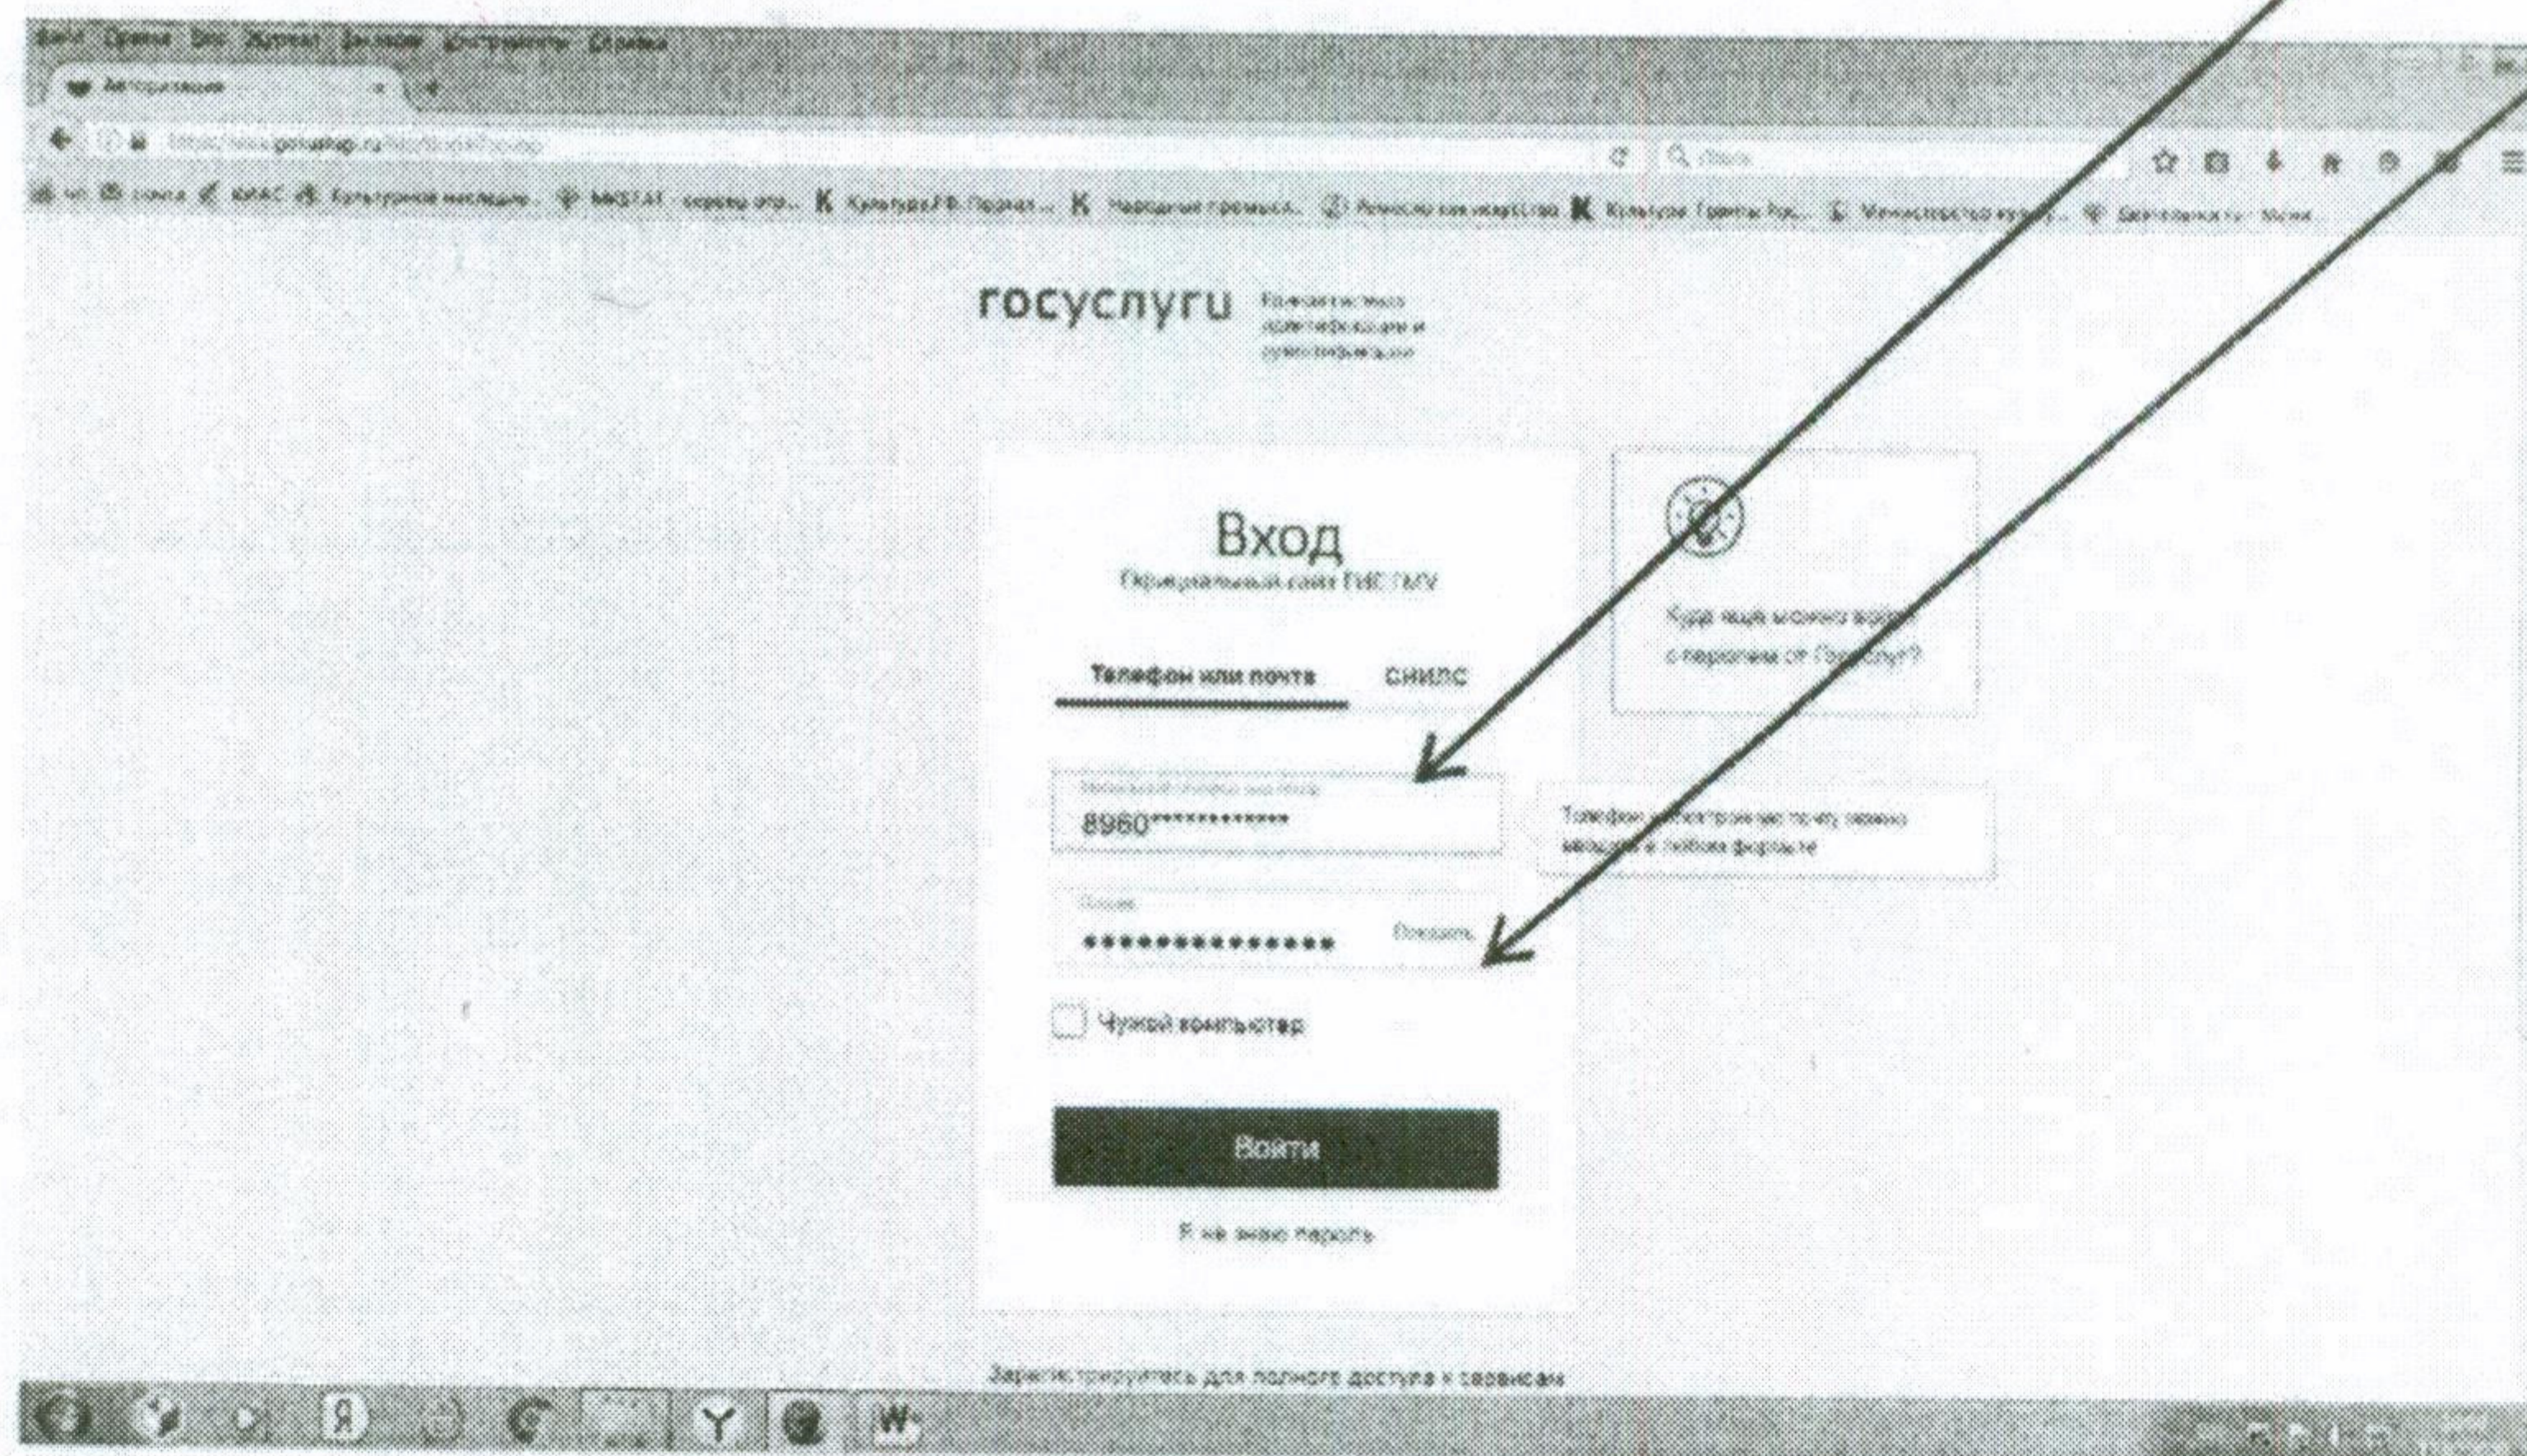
Файл Правка Вид Журнал Закладки Инструменты Справка

Авторизация

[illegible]

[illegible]

госуслуги Единая система идентификации и аутентификации

Вход
Официальный сайт ГИС ГМУ

Телефон или почта СНИЛС

Мобильный телефон или почта
8960************

Телефон или электронную почту можно вводить в любом формате

Пароль
************** Показать

Чужой компьютер

Войти

Я не знаю пароль

Куда ещё можно войти с паролем от Госуслуг?

Зарегистрируйтесь для полного доступа к сервисам